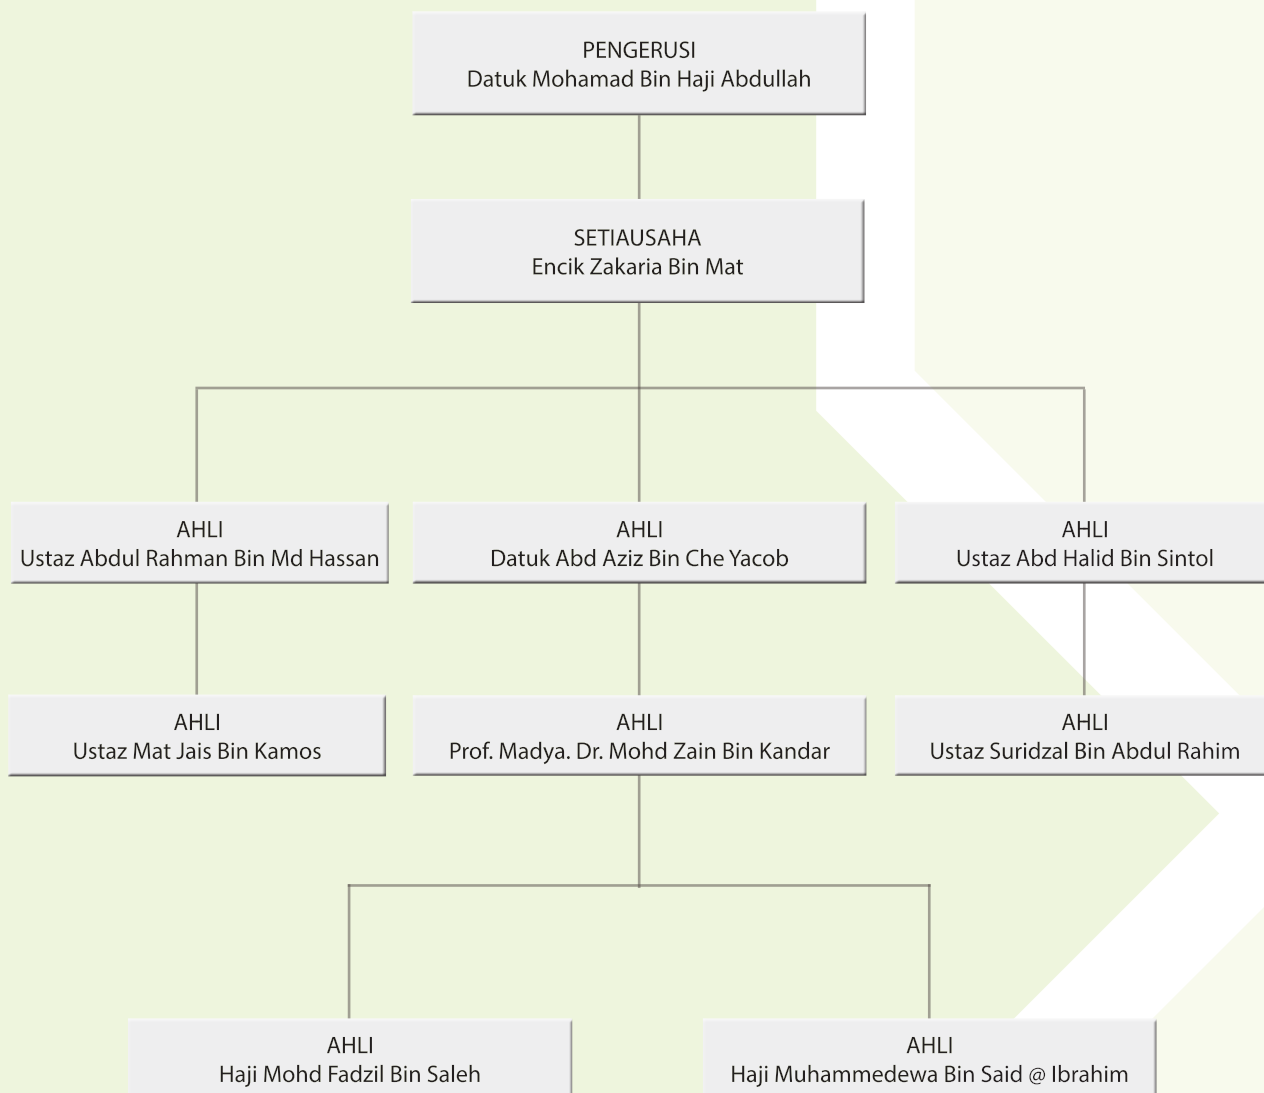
PENGERUSI
Datuk Mohamad Bin Haji Abdullah

SETIAUSAHA
Encik Zakaria Bin Mat

AHLI
Ustaz Abdul Rahman Bin Md Hassan

AHLI
Datuk Abd Aziz Bin Che Yacob

AHLI
Ustaz Abd Halid Bin Sintol

AHLI
Ustaz Mat Jais Bin Kamos

AHLI
Prof. Madya. Dr. Mohd Zain Bin Kandar

AHLI
Ustaz Suridzal Bin Abdul Rahim

AHLI
Haji Mohd Fadzil Bin Saleh

AHLI
Haji Muhammedewa Bin Said @ Ibrahim